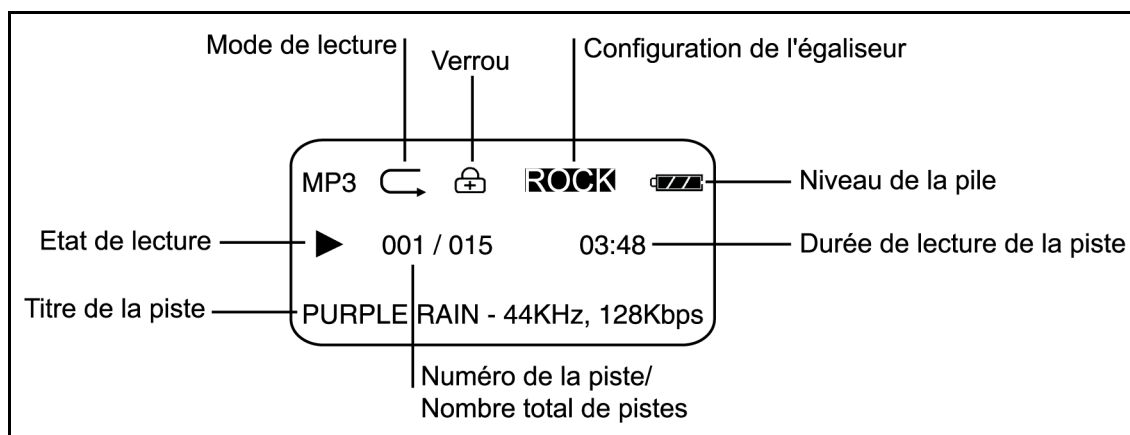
Mode de lecture

Verrou

Configuration de l'égaliseur

MP3

ROCK

Niveau de la pile

Etat de lecture

▶

001 / 015

03:48

Durée de lecture de la piste

Titre de la piste

PURPLE RAIN - 44KHz, 128Kbps

Numéro de la piste/
Nombre total de pistes